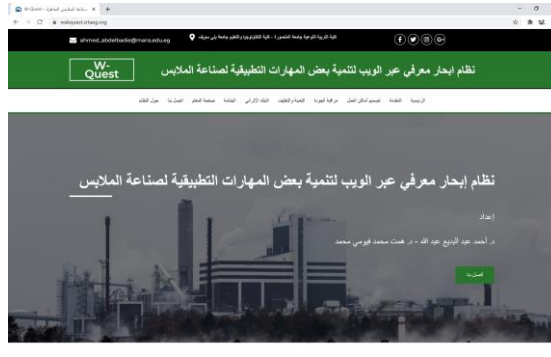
W-Quest - صناعة الملابس الجاهزة ×  +
webquest.virtueg.org

ahmed_abdelbadie@mans.edu.eg
كلية التربية النوعية جامعة المنصورة - كلية التكنولوجيا والتعليم جامعة بني سويف

W-Quest
نظام ابحار معرفي عبر الويب لتنمية بعض المهارات التطبيقية لصناعة الملابس

الرئيسية  المقدمة  تصميم اماكن العمل  مراقبة الجودة  التعبئة والتغليف  البنك الإلكتروني  الخاتمة  صفحة المعلم  اتصل بنا  حول النظام

نظام إبحار معرفي عبر الويب لتنمية بعض المهارات التطبيقية لصناعة الملابس

إعداد

د. أحمد عبد البديع عبد الله - د. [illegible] محمد فيومي محمد

اتصل بنا